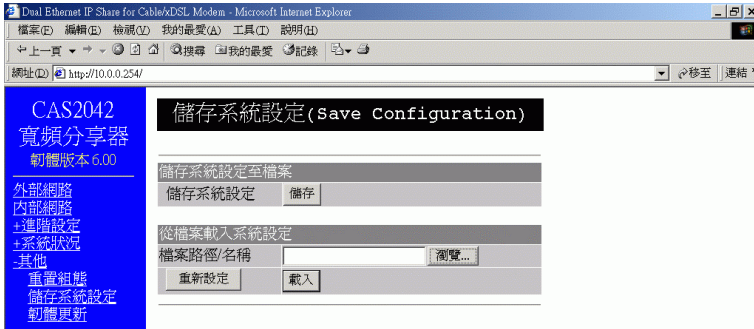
Dual Ethernet IP Share for Cable/xDSL Modem - Microsoft Internet Explorer

檔案(F) 編輯(E) 檢視(V) 我的最愛(A) 工具(T) 說明(H)

上一頁 搜尋 我的最愛 記錄

網址(D) http://10.0.0.254/ 移至 連結

CAS2042
寬頻分享器
韌體版本 6.00

外部網路
內部網路
+進階設定
+系統狀況
-其他
重置組態
儲存系統設定
韌體更新

儲存系統設定(Save Configuration)

儲存系統設定至檔案

| 儲存系統設定 | 儲存 |
|---|---|

從檔案載入系統設定

| 檔案路徑/名稱 | 瀏覽... |
|---|---|
| 重新設定 | 載入 |